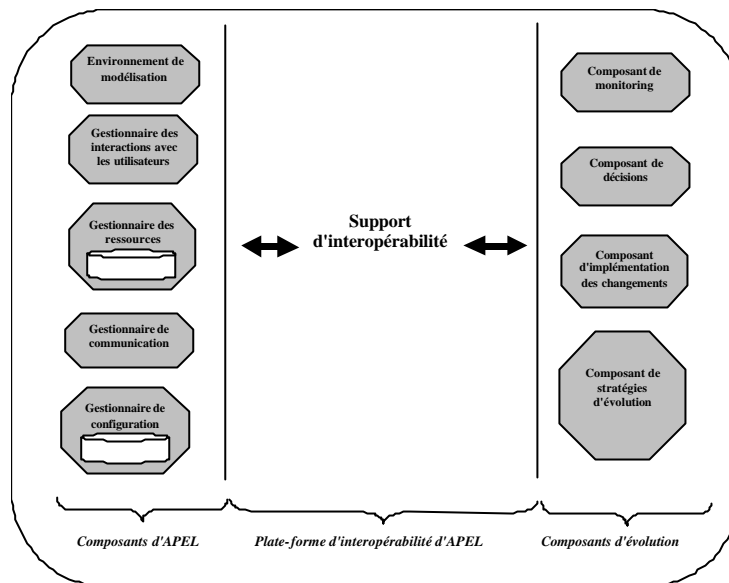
Environnement de modélisation

Gestionnaire des interactions avec les utilisateurs

Gestionnaire des ressources

Gestionnaire de communication

Gestionnaire de configuration

Support d'interopérabilité

Composant de monitoring

Composant de décisions

Composant d'implémentation des changements

Composant de stratégies d'évolution

Composants d'APEL

Plate-forme d'interopérabilité d'APEL

Composants d'évolution